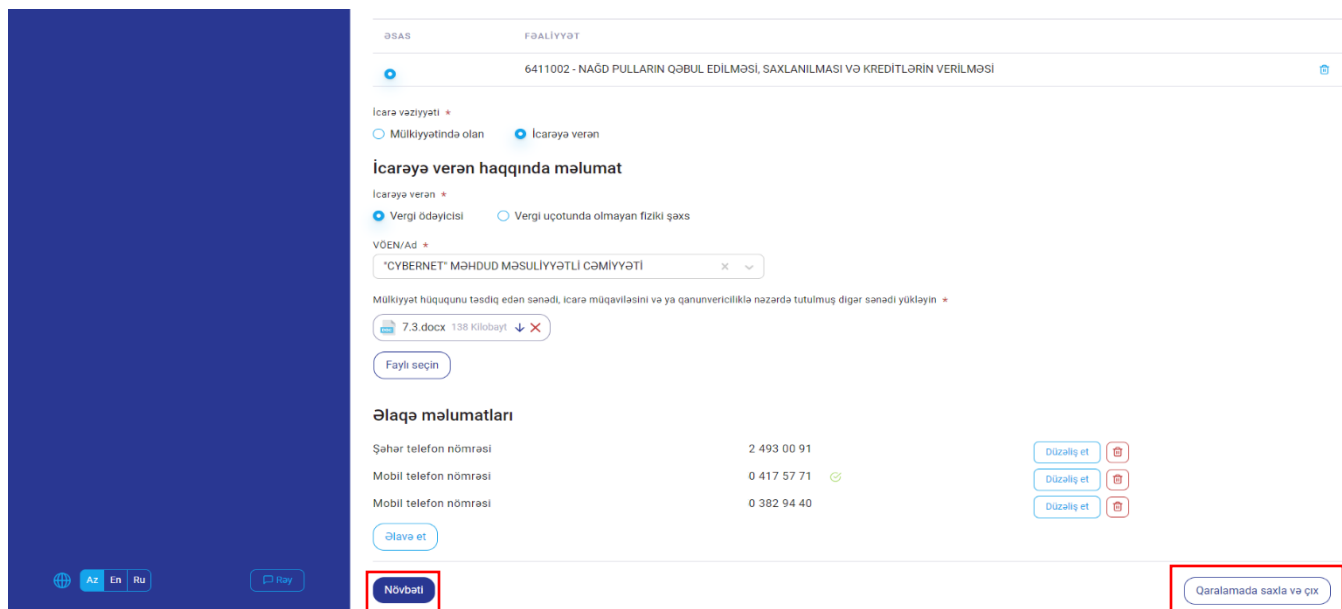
| ƏSAS | FƏALİYYƏT |
|---|---|
| | 6411002 - NAĞD PULLARIN QƏBUL EDİLMƏSİ, SAXLANILMASI VƏ KREDİTLƏRİN VERİLMƏSİ |

İcarə vəziyyəti *

Mülkiyyətində olan
İcarəyə verən

İcarəyə verən haqqında məlumat

İcarəyə verən *

Vergi ödəyicisi
Vergi uçotunda olmayan fiziki şəxs

VÖEN/Ad *

"CYBERNET" MƏHDUD MƏSULİYYƏTLİ CƏMİYYƏTİ

Mülkiyyət hüququnu təsdiq edən sənədi, icarə müqaviləsini və ya qanunvericiliklə nəzərdə tutulmuş digər sənədi yükləyin *

7.3.docx 138 Kilobayt

Faylı seçin

Əlaqə məlumatları

| | | |
|---|---|---|
| Şəhər telefon nömrəsi | 2 493 00 91 | Düzəliş et |
| Mobil telefon nömrəsi | 0 417 57 71 | Düzəliş et |
| Mobil telefon nömrəsi | 0 382 94 40 | Düzəliş et |

Əlavə et

Az En Ru

Rəy

Növbəti

Qaralamada saxla və çıx